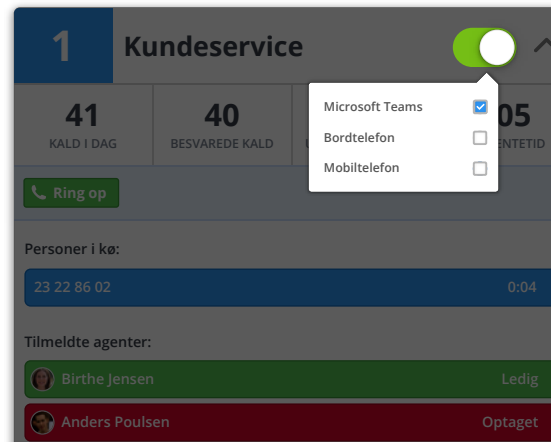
1 Kundeservice

41
KALD I DAG

40
BESVAREDE KALD

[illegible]

05
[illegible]ENTETID

Microsoft Teams
Bordtelefon
Mobiltelefon

Ring op

Personer i kø:

23 22 86 02 0:04

Tilmeldte agenter:

Birthe Jensen Ledig

Anders Poulsen Optaget